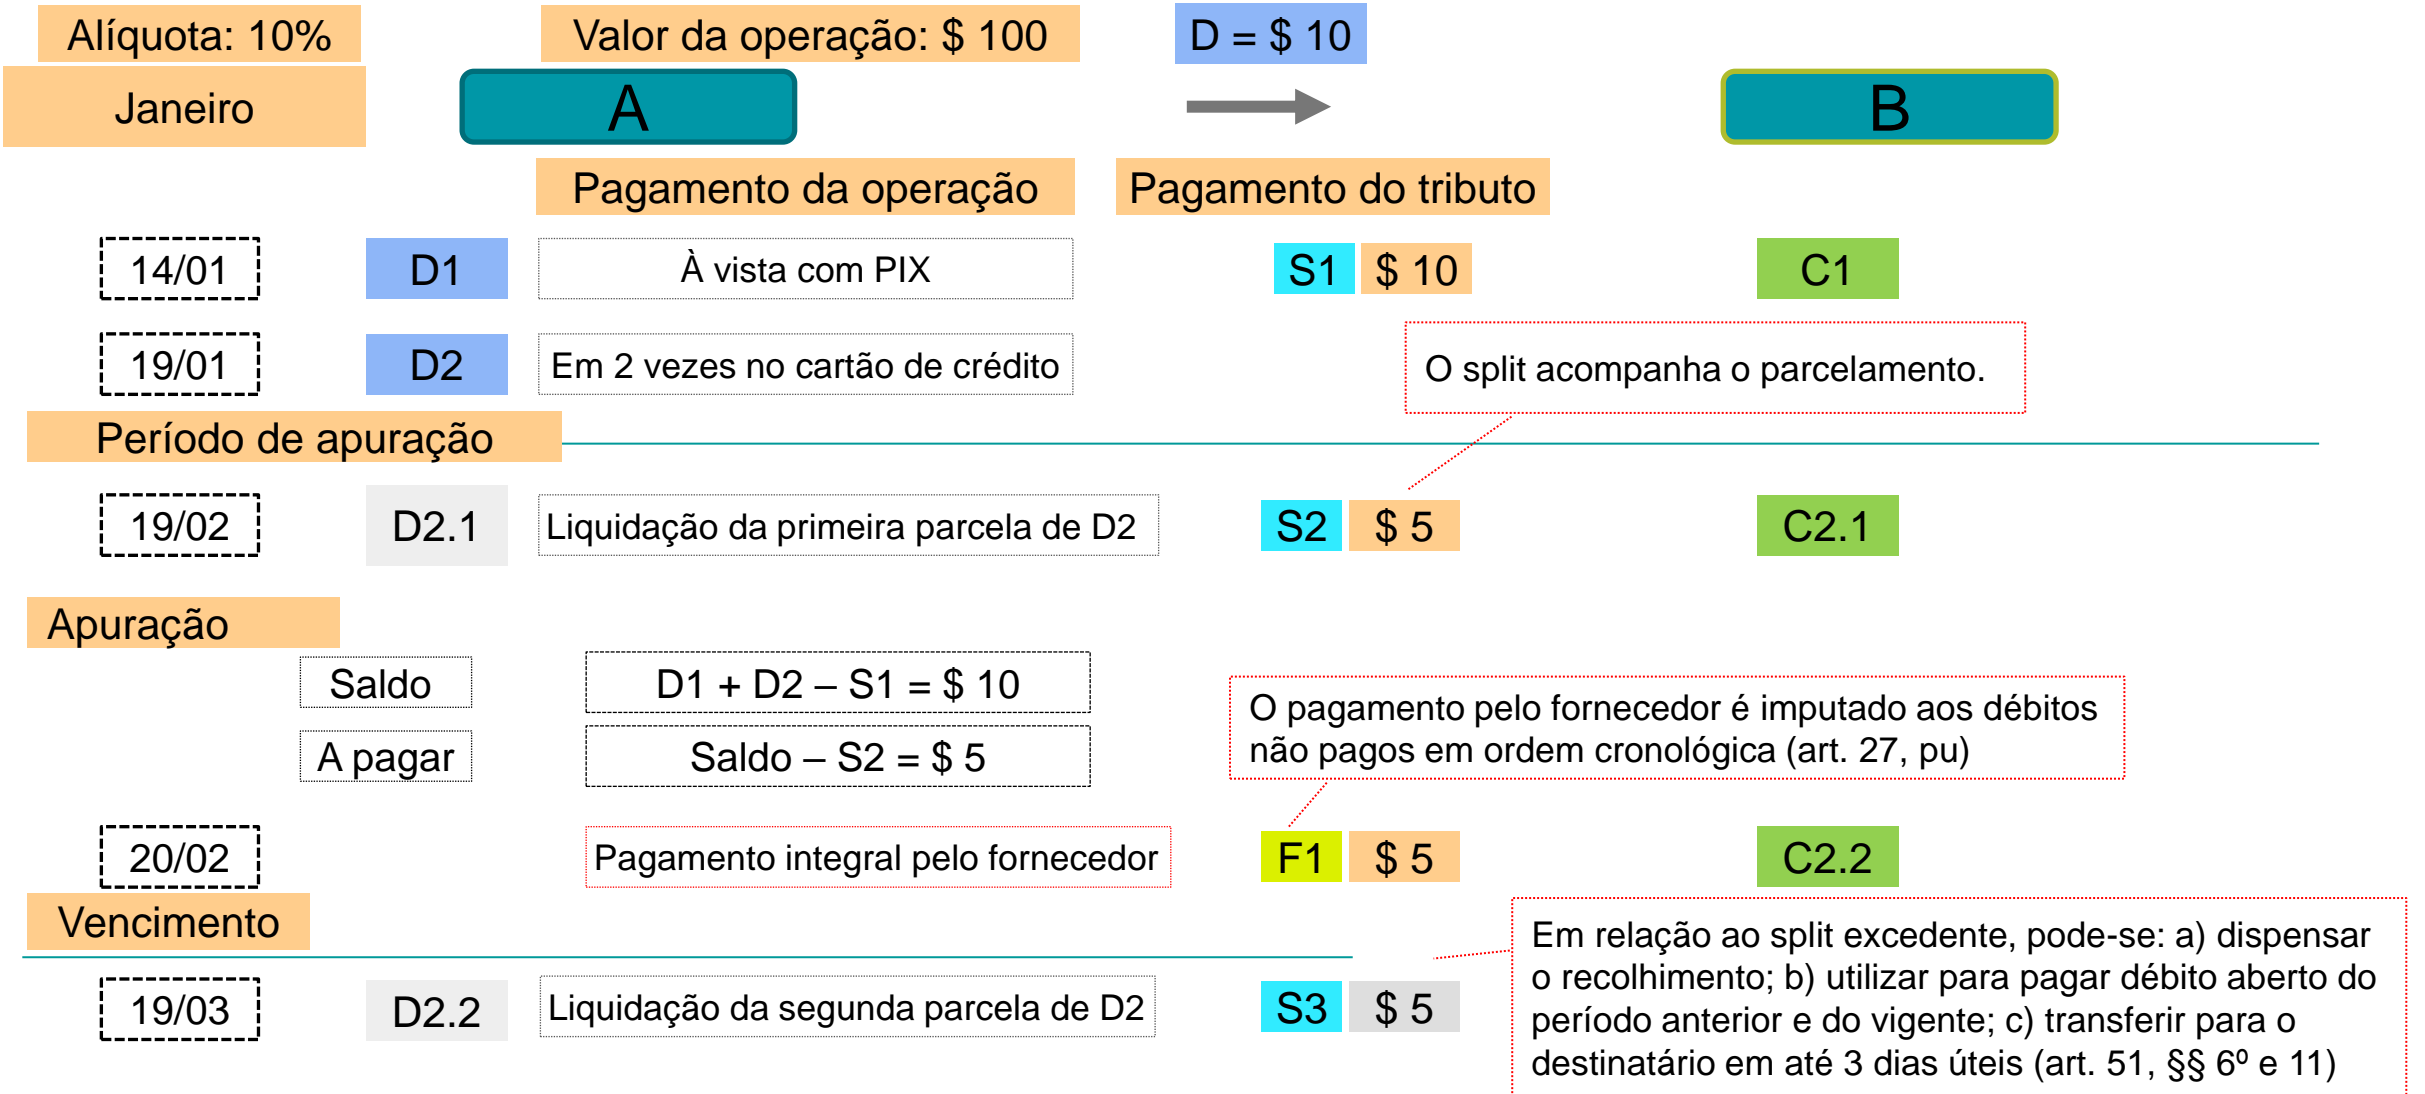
Alíquota: 10%

Valor da operação: $ 100

D = $ 10

Janeiro

A

B

Pagamento da operação

Pagamento do tributo

14/01

D1

À vista com PIX

S1 $ 10

C1

19/01

D2

Em 2 vezes no cartão de crédito

O split acompanha o parcelamento.

Período de apuração

19/02

D2.1

Liquidação da primeira parcela de D2

S2 $ 5

C2.1

Apuração

Saldo

D1 + D2 – S1 = $ 10

A pagar

Saldo – S2 = $ 5

O pagamento pelo fornecedor é imputado aos débitos não pagos em ordem cronológica (art. 27, pu)

20/02

Pagamento integral pelo fornecedor

F1 $ 5

C2.2

Vencimento

Em relação ao split excedente, pode-se: a) dispensar o recolhimento; b) utilizar para pagar débito aberto do período anterior e do vigente; c) transferir para o destinatário em até 3 dias úteis (art. 51, §§ 6º e 11)

19/03

D2.2

Liquidação da segunda parcela de D2

S3 $ 5